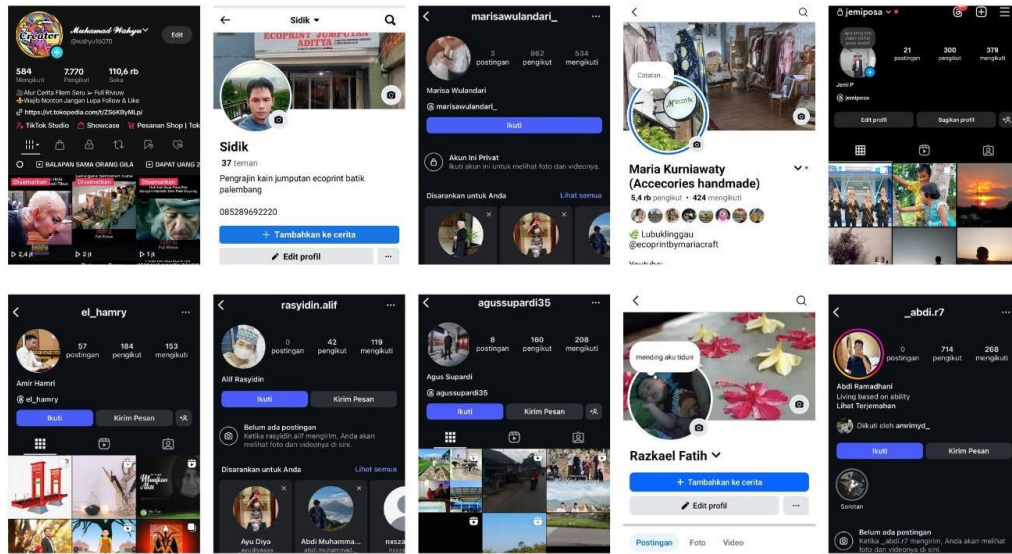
Muhamad Wahyu
@wahyu15070
Edit
584 Mengikuti
7.770 Pengikut
110,6 rb Suka
Alur Cerita Filem Seru ➢ Full Rivuw
Wajib Nonton Jangan Lupa Follow & Like
https://vt.tokopedia.com/t/ZS6K9yML/
TikTok Studio
Showcase
Pesanan Shop | Tok
BALAPAN SAMA ORANG GILA
DAPAT UANG 2
Disematkan
Disematkan
Disematkan
2,4 jt
2 jt
1 jt

Sidik
ECOPRINT JUMPUTAN ADITYA
Sidik
37 teman
Pengrajin kain jumputan ecoprint batik palembang
085289692220
+ Tambahkan ke cerita
Edit profil
...

marisawulandari_
3 postingan
982 pengikut
534 mengikuti
Marisa Wulandari
@ marisawulandari_
Ikuti
Akun ini Privat
Ikuti akun ini untuk melihat foto dan videonya.
Disarankan untuk Anda
Lihat semua

Catatan...
Maria Kurniawaty (Accecories handmade)
5,4 rb pengikut • 424 mengikuti
Lubuklinggau
@ecoprintbymariacraft
Youtube:

jemiposa
21 postingan
300 pengikut
379 mengikuti
Jemi P
@ jemiposa
Edit profil
Bagikan profil

el_hamry
57 postingan
184 pengikut
153 mengikuti
Amir Hamri
@ el_hamry
Ikuti
Kirim Pesan

rasyidin.alif
0 postingan
42 pengikut
119 mengikuti
Alif Rasyidin
Ikuti
Kirim Pesan
Belum ada postingan
Ketika rasyidin.alif mengirim, Anda akan melihat foto dan videonya di sini.
Disarankan untuk Anda
Lihat semua
Ayu Diya
Abdi Muhamma...

agussupardi35
8 postingan
160 pengikut
208 mengikuti
Agus Supardi
@ agussupardi35
Ikuti
Kirim Pesan

mending aku tidurr
Razkael Fatih
+ Tambahkan ke cerita
Edit profil
...
Postingan
Foto
Video

_abdi.r7
0 postingan
714 pengikut
268 mengikuti
Abdi Ramadhani
Living based on ability
Lihat Terjemahan
Diikuti oleh amrimyd_
Ikuti
Kirim Pesan
Sorotan
Belum ada postingan
Ketika _abdi.r7 mengirim, Anda akan melihat foto dan videonya di sini.